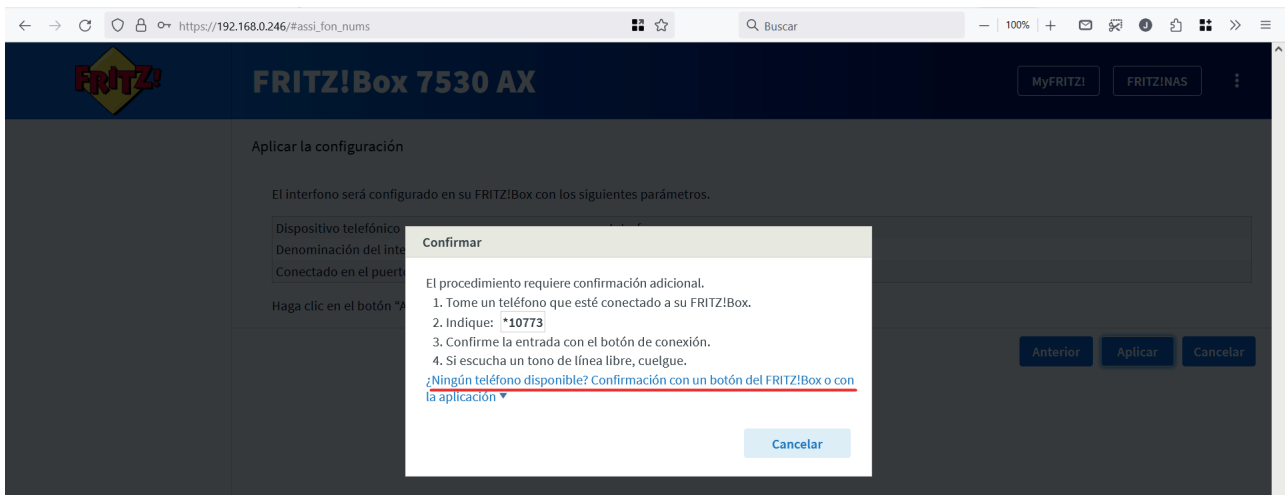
https://192.168.0.246/#assi_fon_nums

Buscar

100%

FRITZ!

FRITZ!Box 7530 AX

MyFRITZ!

FRITZ!NAS

Aplicar la configuración

El interfono será configurado en su FRITZ!Box con los siguientes parámetros.

Dispositivo telefónico

Denominación del inte

Conectado en el puert

Haga clic en el botón "A

Confirmar

El procedimiento requiere confirmación adicional.
1. Tome un teléfono que esté conectado a su FRITZ!Box.
2. Indique: *10773
3. Confirme la entrada con el botón de conexión.
4. Si escucha un tono de línea libre, cuelgue.
¿Ningún teléfono disponible? Confirmación con un botón del FRITZ!Box o con la aplicación

Cancelar

Anterior

Aplicar

Cancelar